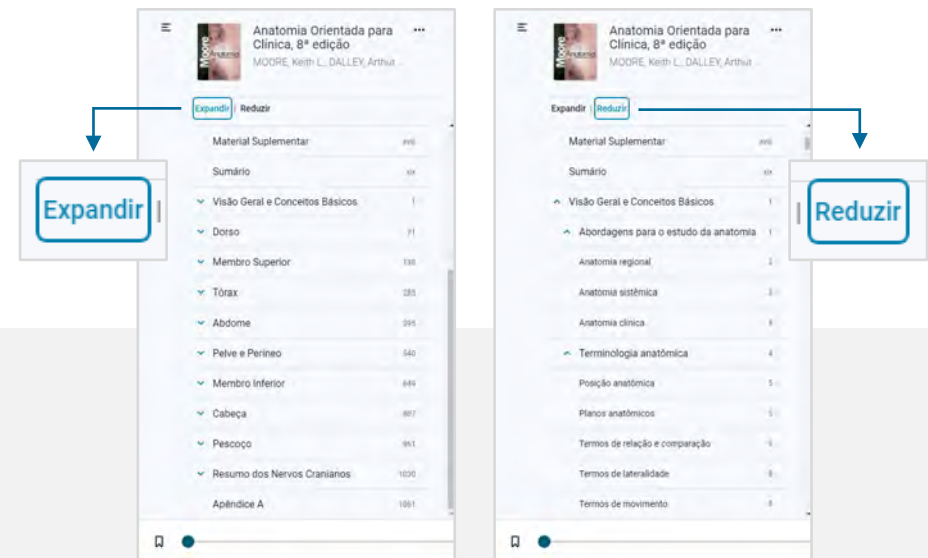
Anatomia Orientada para Clínica, 8ª edição
MOORE, Keith L., DALLEY, Arthur...

Expandir | Reduzir

Material Suplementar xvii
Sumário xix
Visão Geral e Conceitos Básicos 1
Dorso 71
Membro Superior 136
Tórax 285
Abdome 395
Pelve e Períneo 540
Membro Inferior 649
Cabeça 857
Pescoço 951
Resumo dos Nervos Cranianos 1030
Apêndice A 1061

Expandir |

Anatomia Orientada para Clínica, 8ª edição
MOORE, Keith L., DALLEY, Arthur...

Expandir | Reduzir

Material Suplementar xvii
Sumário xix
Visão Geral e Conceitos Básicos 1
Abordagens para o estudo da anatomia 1
Anatomia regional 2
Anatomia sistêmica 3
Anatomia clínica 4
Terminologia anatômica 4
Posição anatômica 5
Planos anatômicos 5
Termos de relação e comparação 5
Termos de lateralidade 8
Termos de movimento 8

| Reduzir